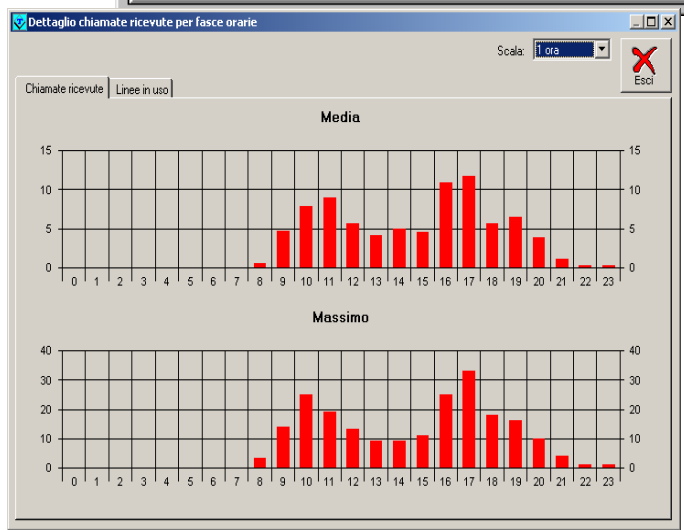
Dettaglio chiamate ricevute per fasce orarie

Scala: 1 ora

Esci

Chiamate ricevute | Linee in uso

Media

15 10 5 0

0 1 2 3 4 5 6 7 8 9 10 11 12 13 14 15 16 17 18 19 20 21 22 23

15 10 5 0

Massimo

40 30 20 10 0

0 1 2 3 4 5 6 7 8 9 10 11 12 13 14 15 16 17 18 19 20 21 22 23

40 30 20 10 0